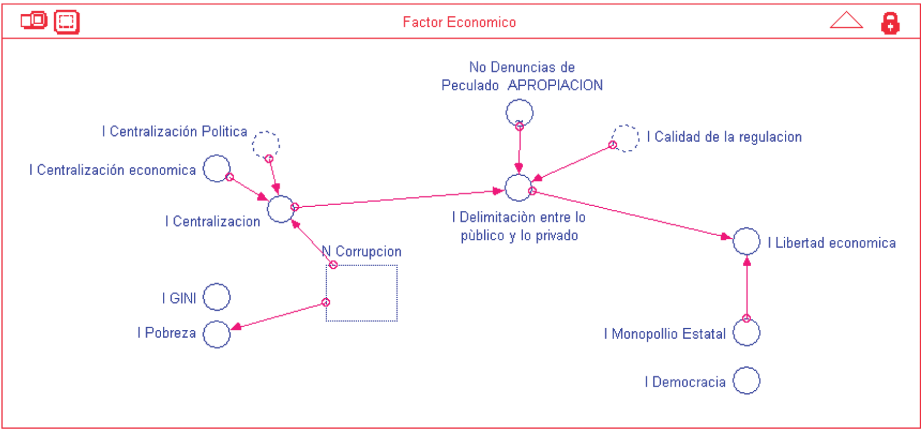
Factor Economico

No Denuncias de Peculado APROPIACION

I Centralización Politica

I Calidad de la regulacion

I Centralización economica

I Centralizacion

I Delimitaciòn entre lo pùblico y lo privado

I Libertad economica

N Corrupcion

I GINI

I Pobreza

I Monopollio Estatal

I Democracia